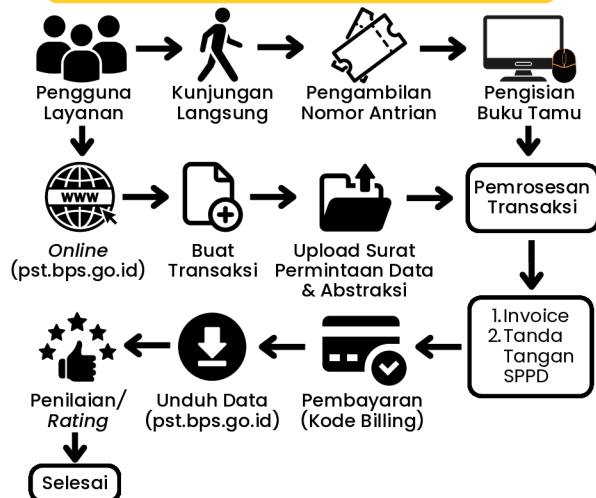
Pengguna Layanan

Kunjungan Langsung

Pengambilan Nomor Antrian

Pengisian Buku Tamu

www

Online (pst.bps.go.id)

Buat Transaksi

Upload Surat Permintaan Data & Abstraksi

Pemrosesan Transaksi

1. Invoice
2. Tanda Tangan SPPD

Pembayaran (Kode Billing)

Unduh Data (pst.bps.go.id)

Penilaian/ Rating

Selesai